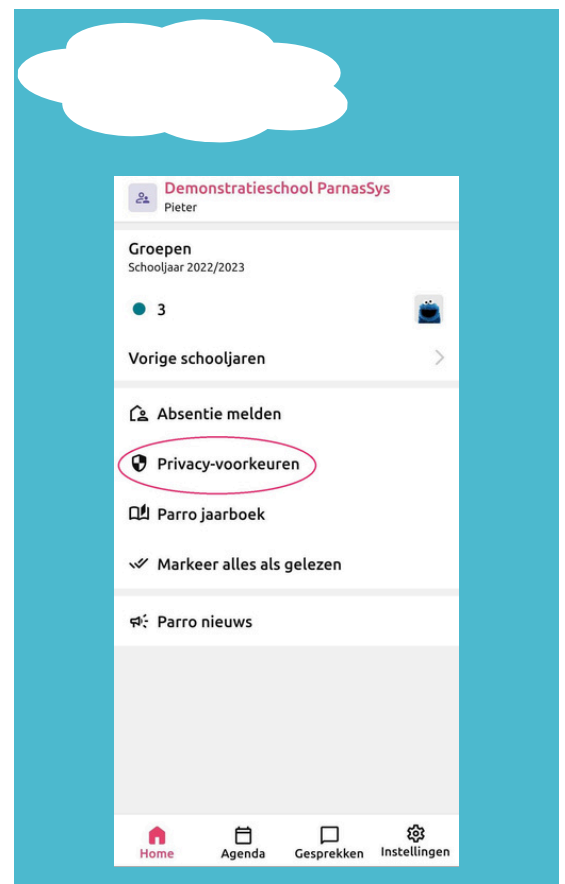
Demonstratieschool ParnasSys
Pieter

Groepen
Schooljaar 2022/2023

3

Vorige schooljaren

Absentie melden

Privacy-voorkeuren

Parro jaarboek

Markeer alles als gelezen

Parro nieuws

Home
Agenda
Gesprekken
Instellingen